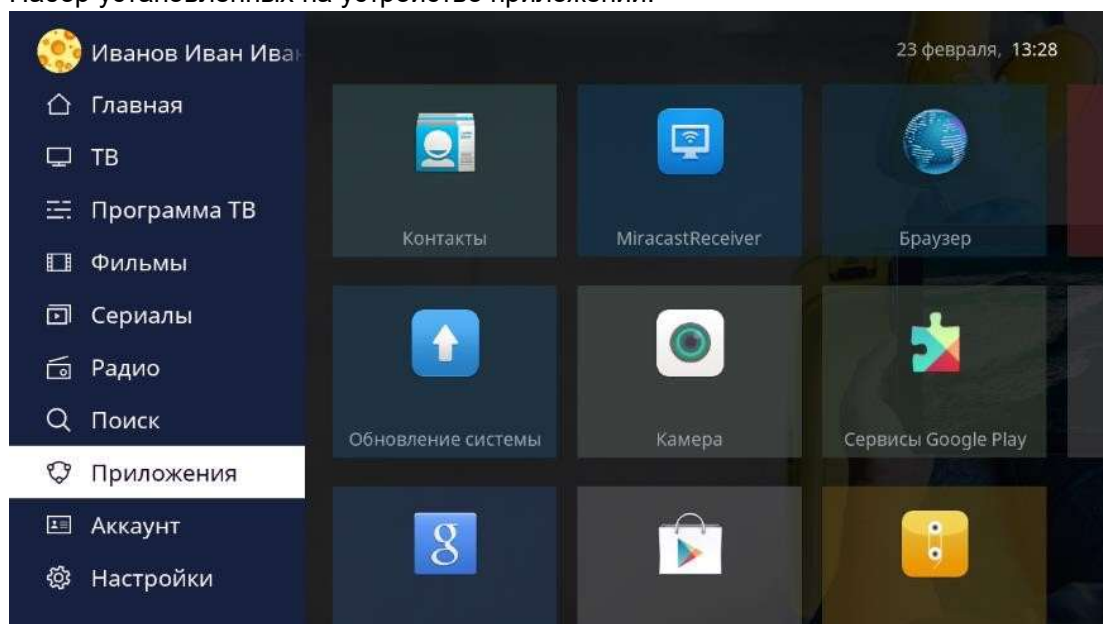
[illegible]

Иванов Иван Ива

Главная

ТВ

Программа ТВ

Фильмы

Сериалы

Радио

Поиск

Приложения

Аккаунт

Настройки

23 февраля, 13:28

Контакты

MiracastReceiver

Браузер

Обновление системы

Камера

Сервисы Google Play

8